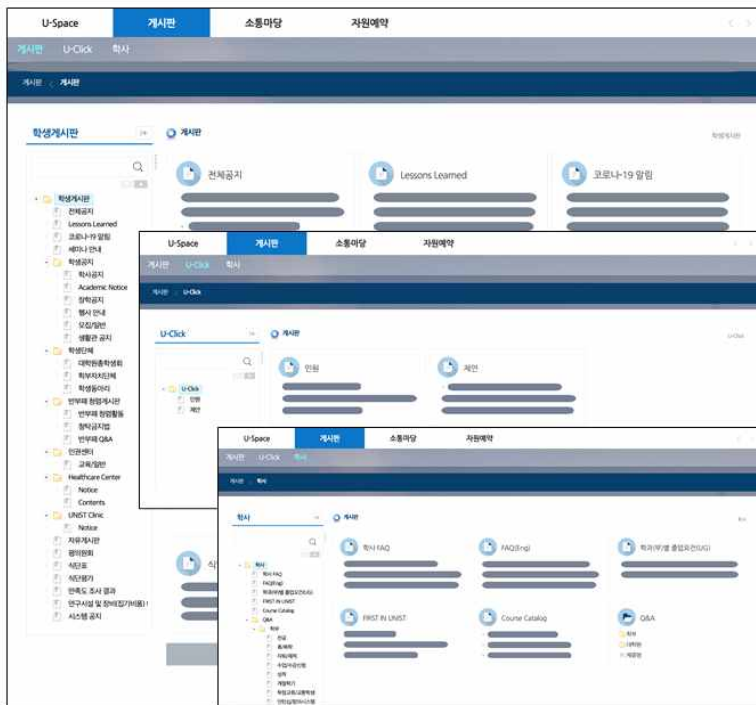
U-Space 게시판 소통마당 자원예약

게시판 U-Click 학사

게시판 > 게시판

학생게시판

게시판

학생게시판

전체공지

Lessons Learned

코로나-19 알림

세미나 안내

학생공지

학사공지

Academic Notice

장학공지

행사 안내

모집/일반

생활관 공지

학생단체

대학원총학생회

학부자치단체

학생동아리

반부패 청렴게시판

반부패 청렴활동

청탁금지법

반부패Q&A

인권센터

교육/일반

Healthcare Center

Notice

Contents

UNIST Clinic

Notice

자유게시판

왕따방지

식단표

식단평가

만족도 조사 결과

연구시설 및 장비정기비용

시스템 공지

전체공지

Lessons Learned

코로나-19 알림

U-Space 게시판 소통마당 자원예약

게시판 U-Click 학사

게시판 > U-Click

U-Click

게시판

U-Click

민원

제안

민원

제안

U-Space 게시판 소통마당 자원예약

게시판 U-Click 학사

게시판 > 학사

학사

게시판

학사

학사 FAQ

FAQ(Eng)

학과(부)별 졸업요건(UG)

FIRST IN UNIST

Course Catalog

Q&A

학사 FAQ

FAQ(Eng)

학과(부)별 졸업요건(UG)

FIRST IN UNIST

Course Catalog

Q&A